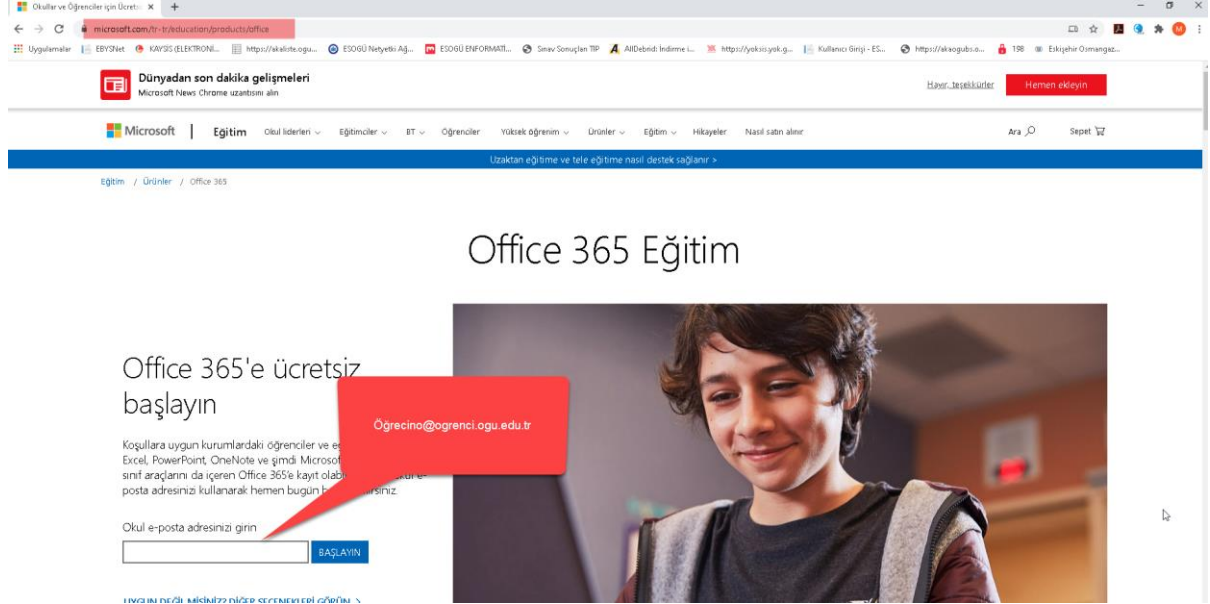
Okullar ve Öğrenciler için Ücret ×

microsoft.com/tr-tr/education/products/office

Uygulamalar EBYSNet KAYSIS (ELEKTRONI... https://akalite.ogu... ESOGÜ Netyetki Ağ... ESOGÜ ENFORMATI... Sınav Sonuçları TIP AllDebrid: İndirme i... https://yoksis.yok.g... Kullanıcı Girişi - ES... https://akaogubs.o... 198 Eskişehir Osmangaz...

Dünyadan son dakika gelişmeleri
Microsoft News Chrome uzantısını alın

Hayır, teşekkürler Hemen ekleyin

Microsoft | Eğitim Okul liderleri Eğitimciler BT Öğrenciler Yüksek öğrenim Ürünler Eğitim Hikayeler Nasıl satın alınır Ara Sepet

Uzaktan eğitime ve tele eğitime nasıl destek sağlanır >

Eğitim / Ürünler / Office 365

Office 365 Eğitim

Office 365'e ücretsiz başlayın

Koşullara uygun kurumlardaki öğrenciler ve e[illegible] Excel, PowerPoint, OneNote ve şimdi Microso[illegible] sınıf araçlarını da içeren Office 365'e kayıt olab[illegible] e-posta adresinizi kullanarak hemen bugün b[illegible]rsiniz.

Öğrecino@ogrenci.ogu.edu.tr

Okul e-posta adresinizi girin

BAŞLAYIN

UYGUN DEĞİL MİSİNİZ? DİĞER SEÇENEKLERİ GÖRÜN >